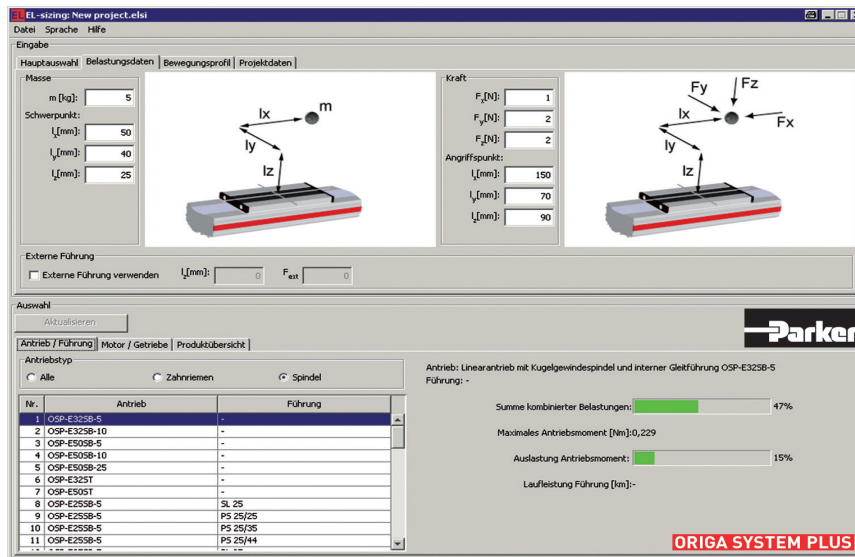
EL-sizing: New project.elsi

Datei Sprache Hilfe

Eingabe

Hauptauswahl | Belastungsdaten | Bewegungsprofil | Projektdaten

Masse

m [kg]: 5

Schwerpunkt:

$l_x$[mm]: 50

$l_y$[mm]: 40

$l_z$[mm]: 25

lx m ly lz

Kraft

$F_x$[N]: 1

$F_y$[N]: 2

$F_z$[N]: 2

Angriffspunkt:

$l_x$[mm]: 150

$l_y$[mm]: 70

$l_z$[mm]: 90

Fy Fz lx Fx ly lz

Externe Führung

Externe Führung verwenden $l_z$[mm]: 0 $F_{ext}$ 0

Auswahl

Aktualisieren

Parker

Antrieb / Führung | Motor / Getriebe | Produktübersicht

Antriebstyp

Alle Zahnriemen Spindel

| Nr. | Antrieb | Führung |
|---|---|---|
| 1 | OSP-E32SB-5 | - |
| 2 | OSP-E32SB-10 | - |
| 3 | OSP-E50SB-5 | - |
| 4 | OSP-E50SB-10 | - |
| 5 | OSP-E50SB-25 | - |
| 6 | OSP-E32ST | - |
| 7 | OSP-E50ST | - |
| 8 | OSP-E25SB-5 | SL 25 |
| 9 | OSP-E25SB-5 | PS 25/25 |
| 10 | OSP-E25SB-5 | PS 25/35 |
| 11 | OSP-E25SB-5 | PS 25/44 |

Antrieb: Linearantrieb mit Kugelgewindespindel und interner Gleitführung OSP-E32SB-5

Führung: -

Summe kombinierter Belastungen: 47%

Maximales Antriebsmoment [Nm]:0,229

Auslastung Antriebsmoment: 15%

Laufleistung Führung [km]:-

ORIGA SYSTEM PLUS